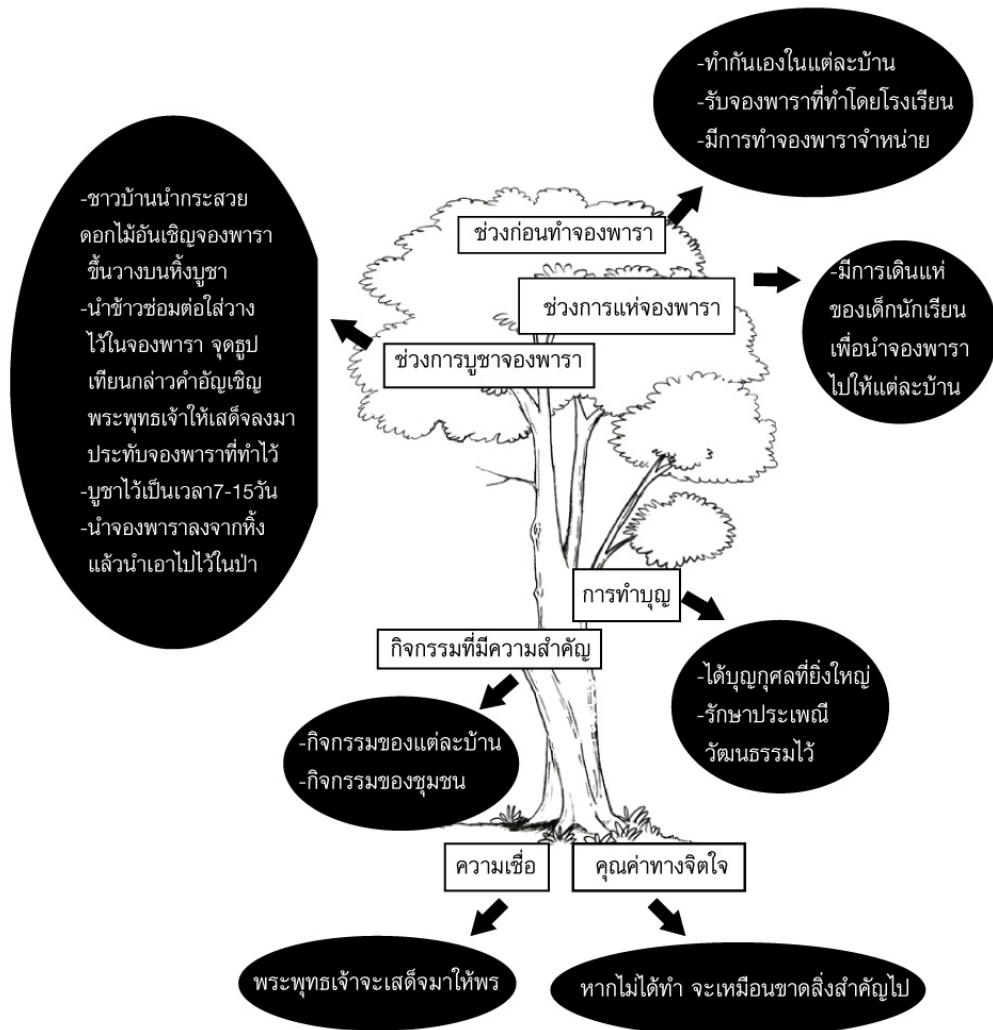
-ทำกันเองในแต่ละบ้าน
-รับจองพาราที่ทำโดยโรงเรียน
-มีการทำจองพาราจำหน่าย

-ชาวบ้านนำกระสวยดอกไม้อันเชิญจองพาราขึ้นวางบนหิ้งบูชา
-นำข้าวซ่อมต่อใส่วางไว้ในจองพารา จุดธูปเทียนกล่าวคำอัญเชิญพระพุทธเจ้าให้เสด็จลงมาประทับจองพาราที่ทำไว้
-บูชาไว้เป็นเวลา7-15วัน
-นำจองพาราลงจากหิ้งแล้วนำเอาไปไว้ในป่า

ช่วงก่อนทำจองพารา

ช่วงการแห่จองพารา

-มีการเดินแห่ของเด็กนักเรียนเพื่อนำจองพาราไปให้แต่ละบ้าน

ช่วงการบูชาจองพารา

การทำบุญ

กิจกรรมที่มีความสำคัญ

-ได้บุญกุศลที่ยิ่งใหญ่
-รักษาประเพณีวัฒนธรรมไว้

-กิจกรรมของแต่ละบ้าน
-กิจกรรมของชุมชน

ความเชื่อ

คุณค่าทางจิตใจ

พระพุทธเจ้าจะเสด็จมาให้พร

หากไม่ได้ทำ จะเหมือนขาดสิ่งสำคัญไป